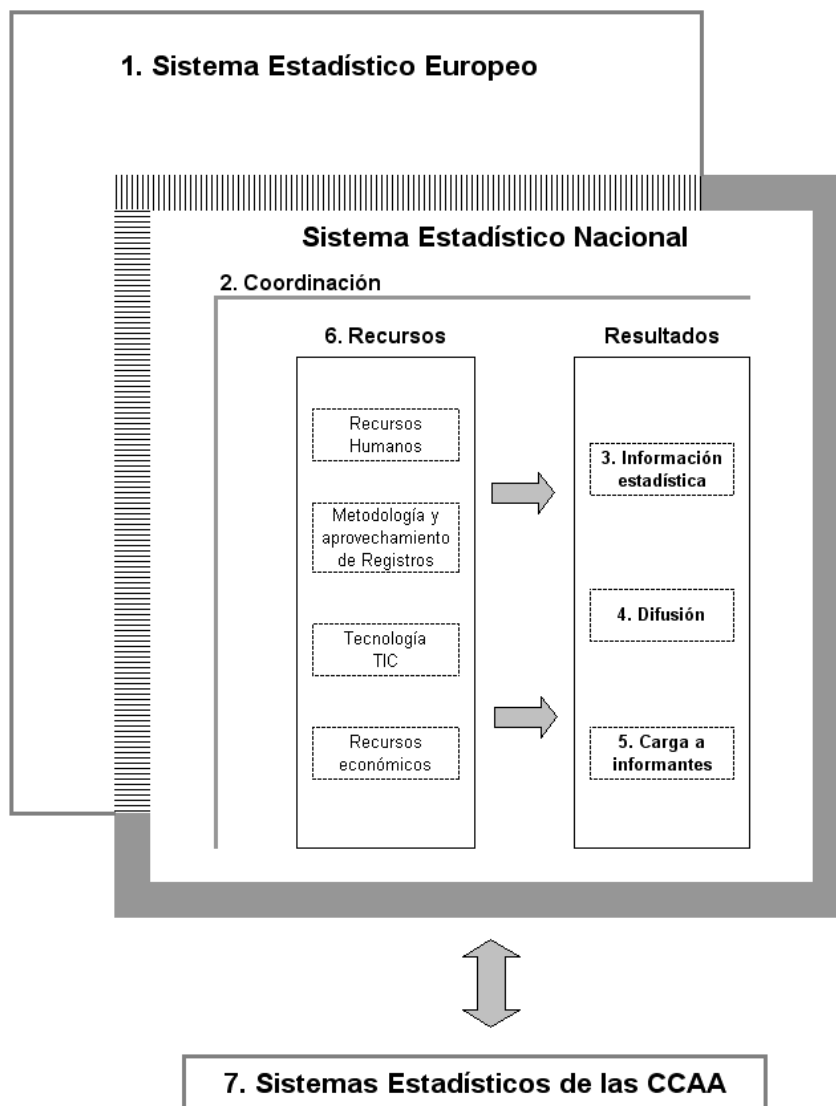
1. Sistema Estadístico Europeo

Sistema Estadístico Nacional

2. Coordinación

6. Recursos

Recursos Humanos

Metodología y aprovechamiento de Registros

Tecnología TIC

Recursos económicos

Resultados

3. Información estadística

4. Difusión

5. Carga a informantes

7. Sistemas Estadísticos de las CCAA